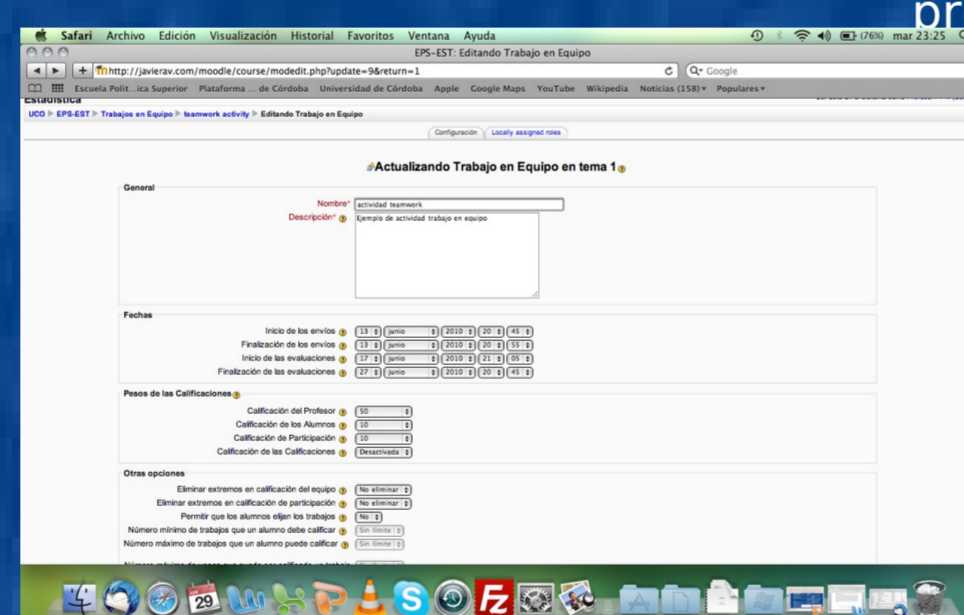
pr

Safari Archivo Edición Visualización Historial Favoritos Ventana Ayuda (76%) mar 23:25

EPS-EST: Editando Trabajo en Equipo

http://javierav.com/moodle/course/modedit.php?update=9&return=1

Google

Escuela Polit...ica Superior Plataforma ... de Córdoba Universidad de Córdoba Apple Google Maps YouTube Wikipedia Noticias (158) Populares

Estadística

UCO ▶ EPS-EST ▶ Trabajos en Equipo ▶ teamwork activity ▶ Editando Trabajo en Equipo

Configuración Locally assigned roles

Actualizando Trabajo en Equipo en tema 1

General

Nombre* actividad teamwork

Descripción* Ejemplo de actividad trabajo en equipo

Fechas

| | | | | | |
|---|---|---|---|---|---|
| Inicio de los envíos | 13 | junio | 2010 | 20 | 45 |
| Finalización de los envíos | 13 | junio | 2010 | 20 | 55 |
| Inicio de las evaluaciones | 17 | junio | 2010 | 21 | 05 |
| Finalización de las evaluaciones | 27 | junio | 2010 | 20 | 45 |

Pesos de las Calificaciones

| | |
|---|---|
| Calificación del Profesor | 50 |
| Calificación de los Alumnos | 10 |
| Calificación de Participación | 10 |
| Calificación de las Calificaciones | Desactivada |

Otras opciones

| | |
|---|---|
| Eliminar extremos en calificación del equipo | No eliminar |
| Eliminar extremos en calificación de participación | No eliminar |
| Permitir que los alumnos elijan los trabajos | No |
| Número mínimo de trabajos que un alumno debe calificar | Sin límite |
| Número máximo de trabajos que un alumno puede calificar | Sin límite |

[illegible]

29